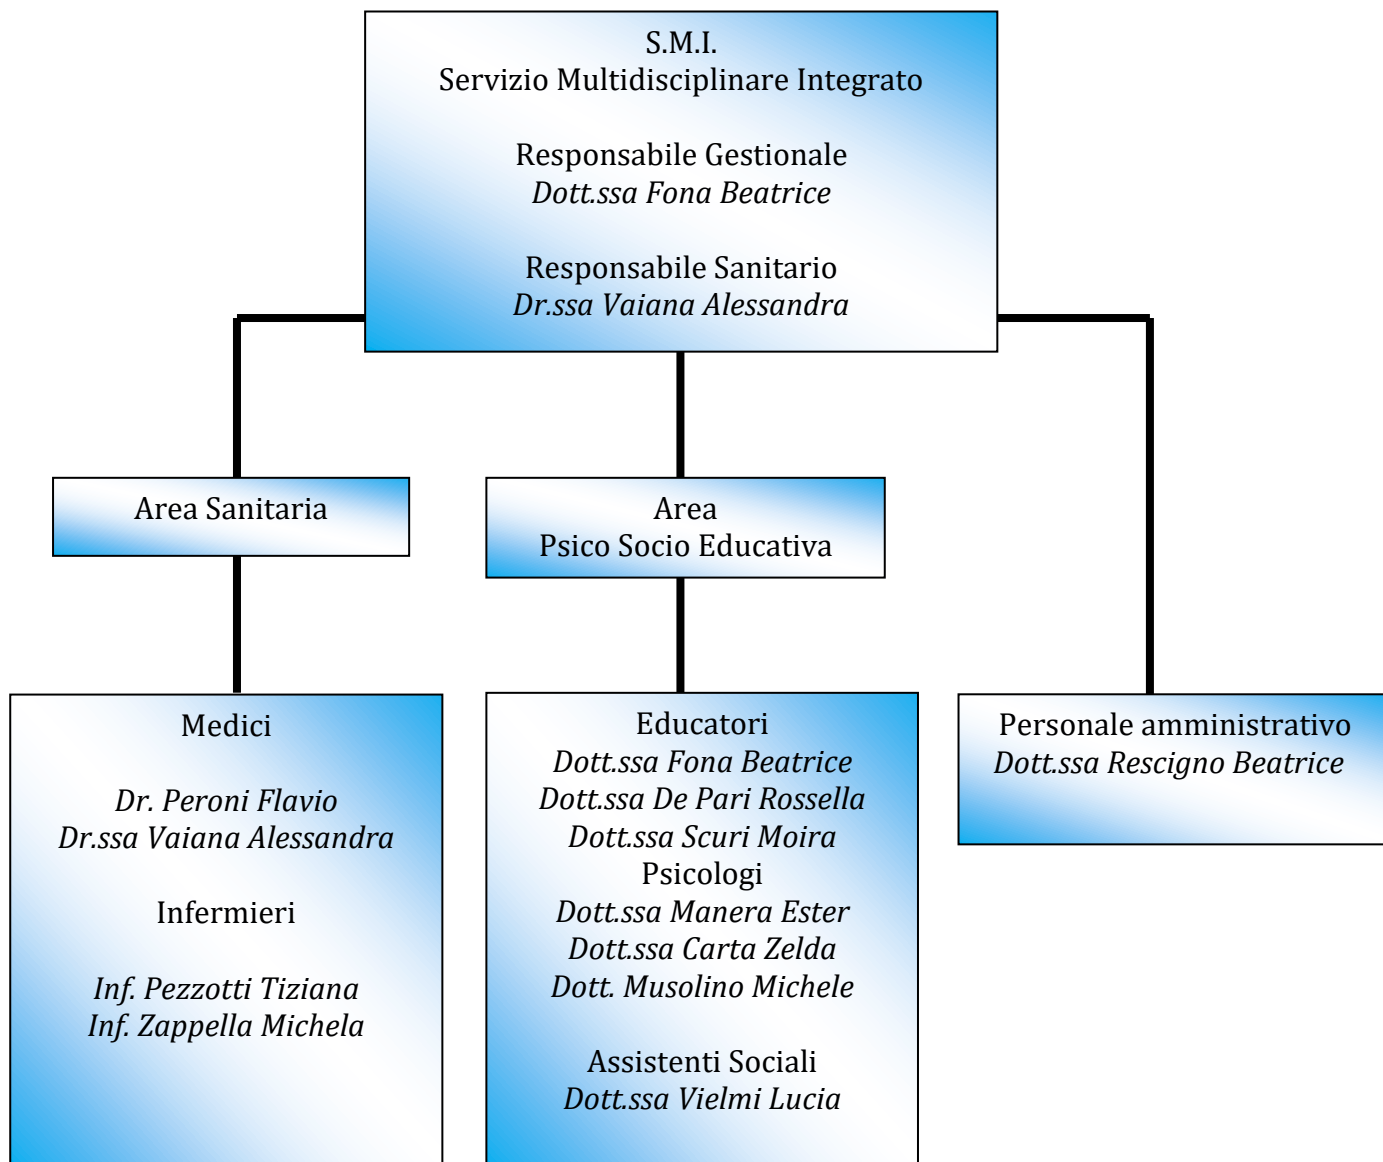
S.M.I.
Servizio Multidisciplinare Integrato

Responsabile Gestionale
*Dott.ssa Fona Beatrice*

Responsabile Sanitario
*Dr.ssa Vaiana Alessandra*

Area Sanitaria

Area
Psico Socio Educativa

Medici

*Dr. Peroni Flavio*
*Dr.ssa Vaiana Alessandra*

Infermieri

*Inf. Pezzotti Tiziana*
*Inf. Zappella Michela*

Educatori
*Dott.ssa Fona Beatrice*
*Dott.ssa De Pari Rossella*
*Dott.ssa Scuri Moira*
Psicologi
*Dott.ssa Manera Ester*
*Dott.ssa Carta Zelda*
*Dott. Musolino Michele*

Assistenti Sociali
*Dott.ssa Vielmi Lucia*

Personale amministrativo
*Dott.ssa Rescigno Beatrice*